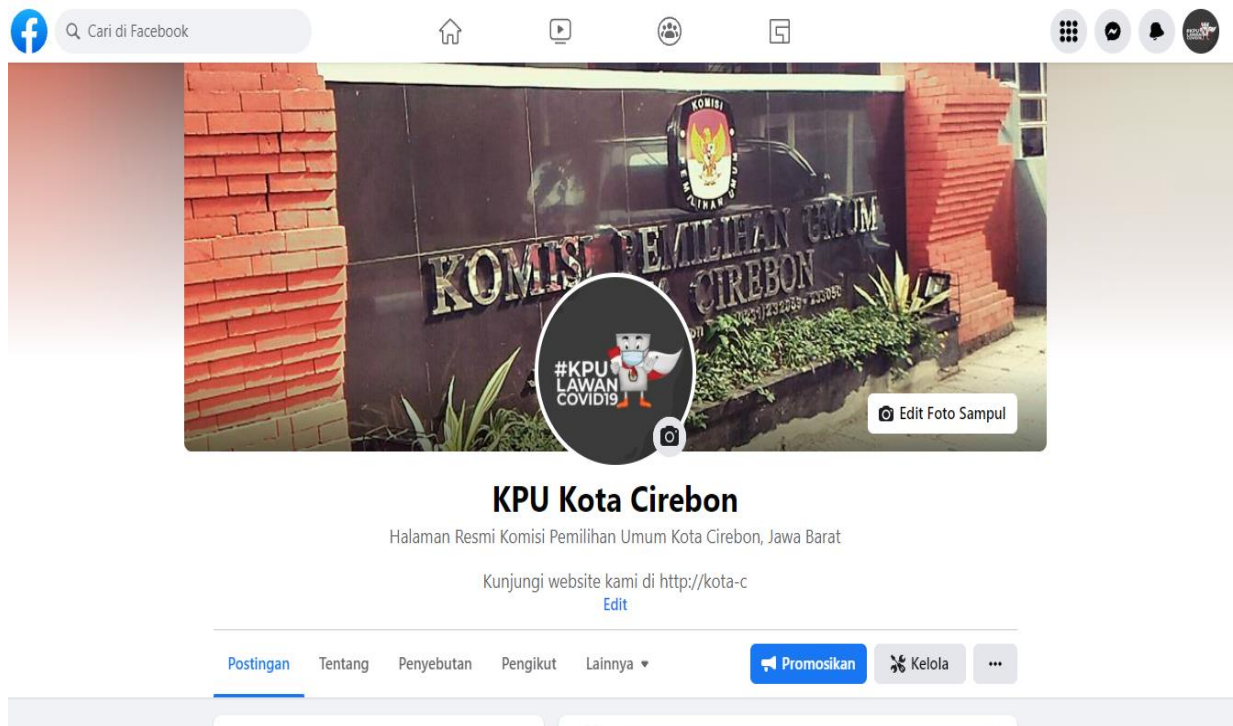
Cari di Facebook

KOMISI
KOMISI PEMILIHAN UMUM
CIREBON

#KPU
LAWAN
COVID19

Edit Foto Sampul

KPU Kota Cirebon

Halaman Resmi Komisi Pemilihan Umum Kota Cirebon, Jawa Barat

Kunjungi website kami di http://kota-c
Edit

Postingan Tentang Penyebutan Pengikut Lainnya

Promosikan Kelola ···